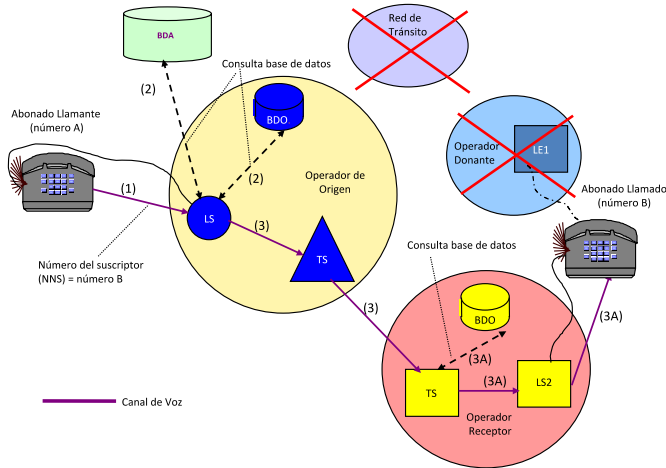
BDA

Red de Tránsito

Consulta base de datos

(2)

BDO

Abonado Llamante (número A)

(2)

Operador de Origen

Operador Donante

LE1

(1)

LS

(3)

Abonado Llamado (número B)

TS

Número del suscriptor (NNS) = número B

Consulta base de datos

(3)

BDO

(3A)

(3A)

(3A)

TS

LS2

Canal de Voz

Operador Receptor